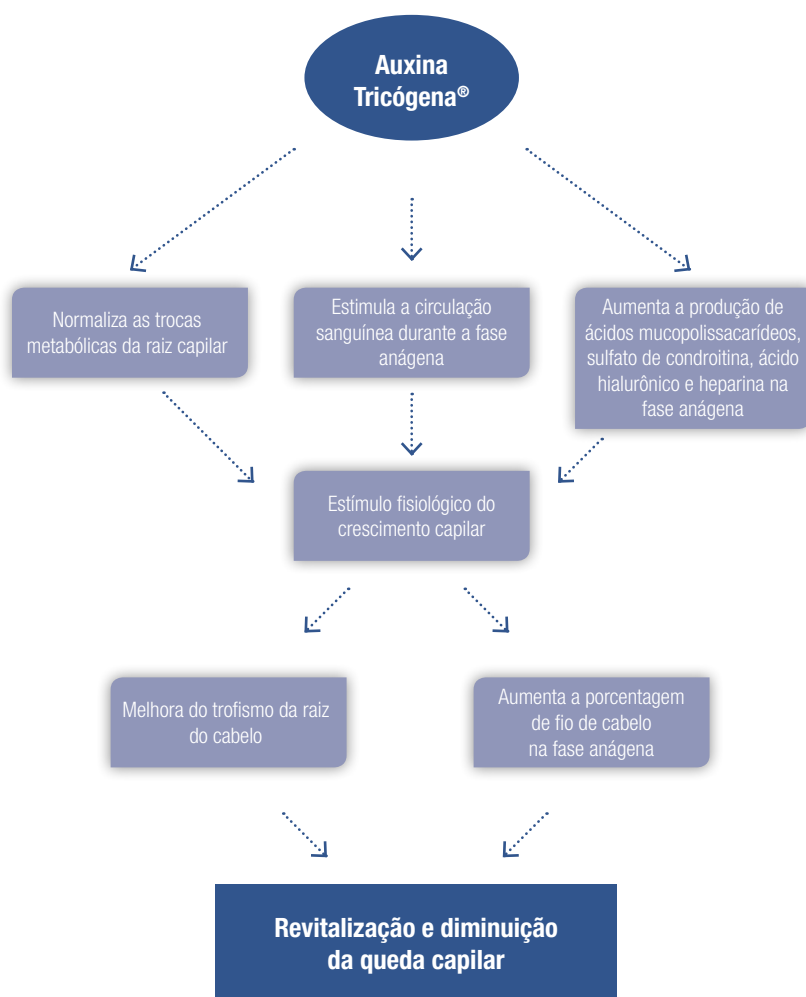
Auxina Tricógena®

Normaliza as trocas metabólicas da raiz capilar

Estimula a circulação sanguínea durante a fase anágena

Aumenta a produção de ácidos mucopolissacarídeos, sulfato de condroitina, ácido hialurônico e heparina na fase anágena

Estímulo fisiológico do crescimento capilar

Melhora do trofismo da raiz do cabelo

Aumenta a porcentagem de fio de cabelo na fase anágena

Revitalização e diminuição da queda capilar